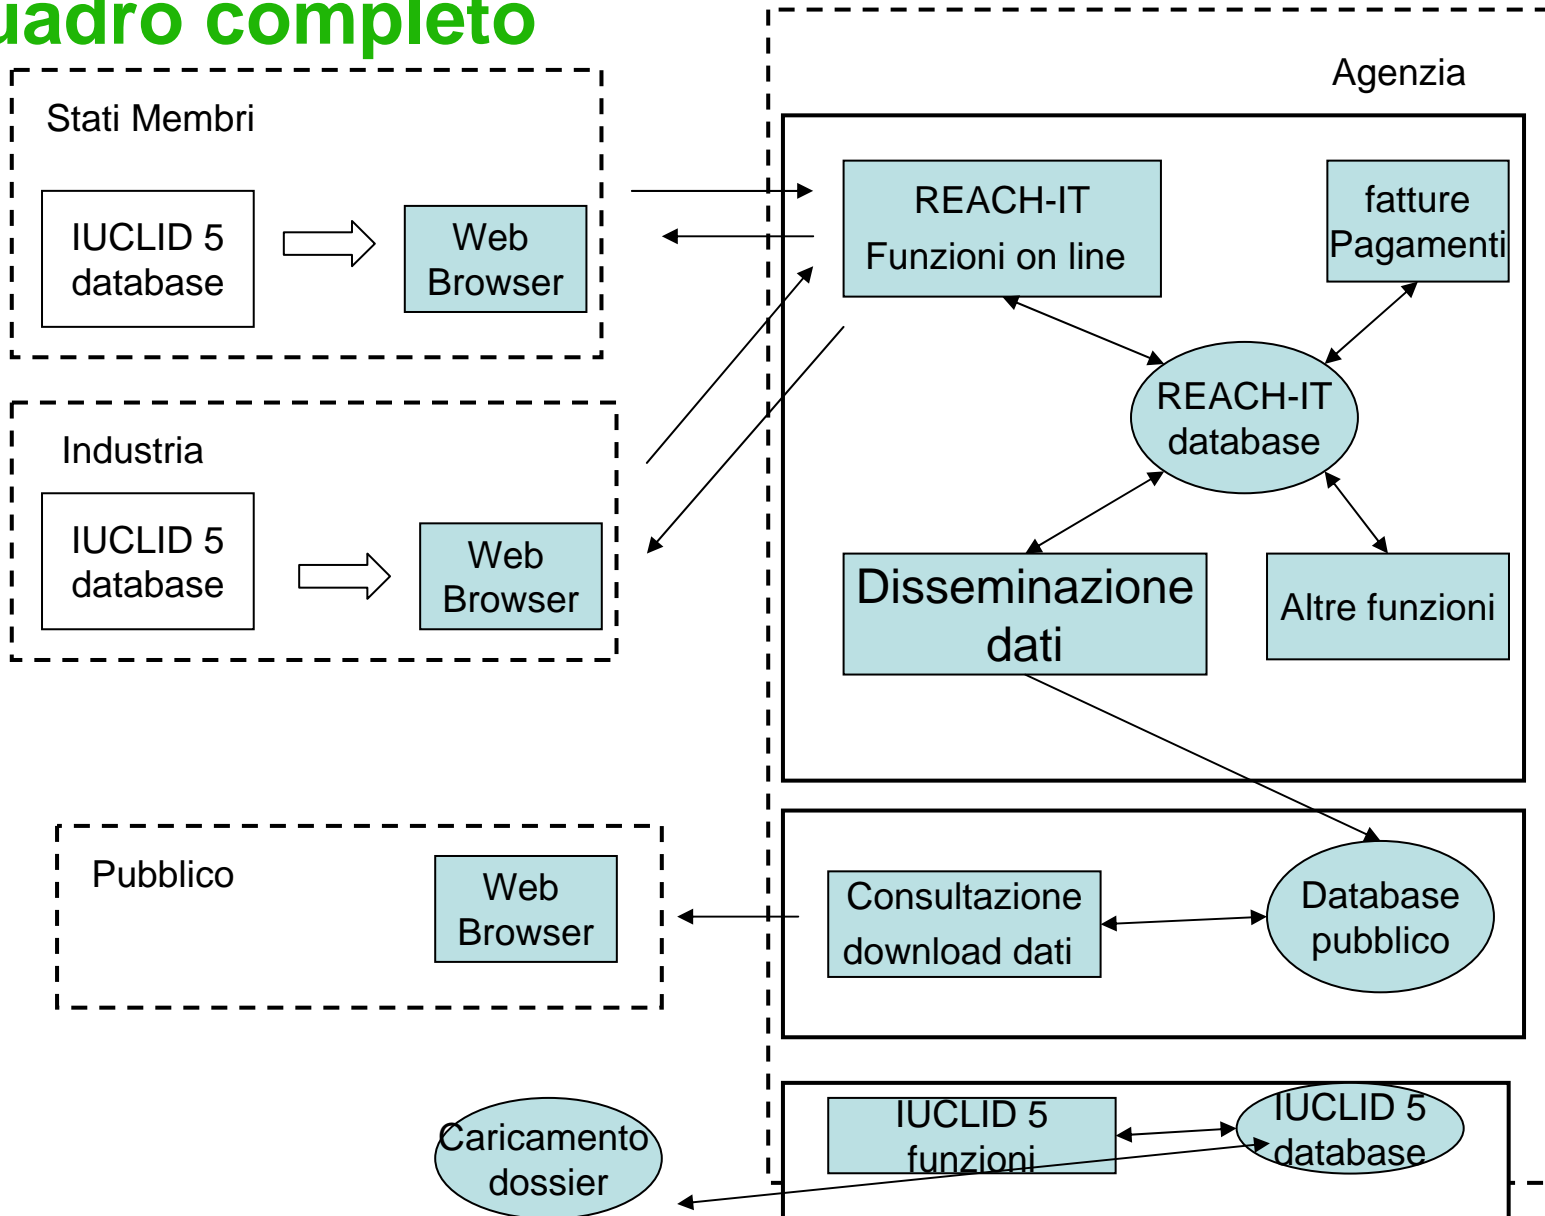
uadro completo

Stati Membri

IUCLID 5 database

Web Browser

Industria

IUCLID 5 database

Web Browser

Pubblico

Web Browser

Caricamento dossier

Agenzia

REACH-IT Funzioni on line

fatture Pagamenti

REACH-IT database

Disseminazione dati

Altre funzioni

Consultazione download dati

Database pubblico

IUCLID 5 funzioni

IUCLID 5 database